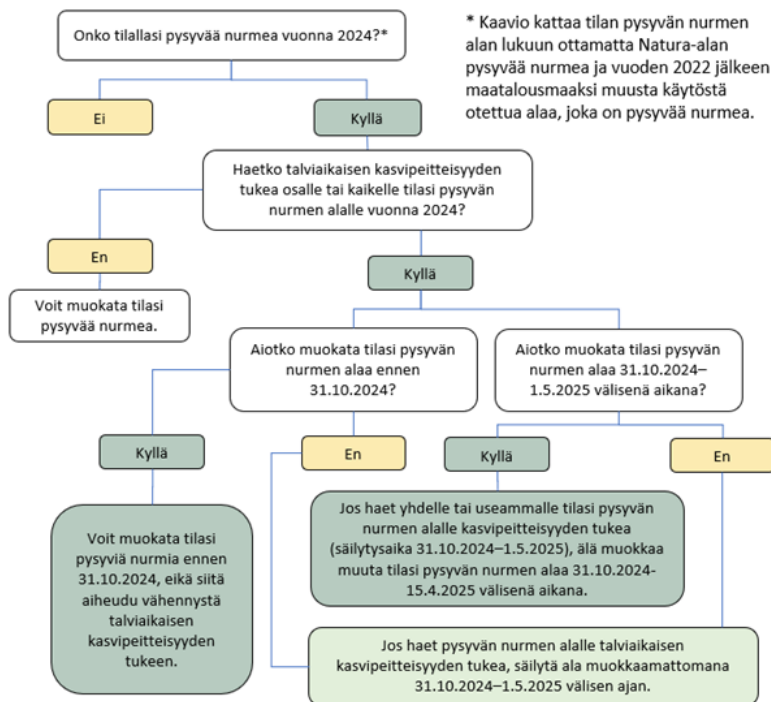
Onko tilallasi pysyvää nurmea vuonna 2024?*

* Kaavio kattaa tilan pysyvän nurmen alan lukuun ottamatta Natura-alan pysyvää nurmea ja vuoden 2022 jälkeen maatalousmaaksi muusta käytöstä otettua alaa, joka on pysyvää nurmea.

Ei

Kyllä

Haetko talviaikaisen kasvipeitteisyyden tukea osalle tai kaikelle tilasi pysyvän nurmen alalle vuonna 2024?

En

Voit muokata tilasi pysyvää nurmea.

Kyllä

Aiotko muokata tilasi pysyvän nurmen alaa ennen 31.10.2024?

Aiotko muokata tilasi pysyvän nurmen alaa 31.10.2024–1.5.2025 välisenä aikana?

Kyllä

En

Kyllä

En

Voit muokata tilasi pysyviä nurmia ennen 31.10.2024, eikä siitä aiheudu vähennystä talviaikaisen kasvipeitteisyyden tukeen.

Jos haet yhdelle tai useammalle tilasi pysyvän nurmen alalle kasvipeitteisyyden tukea (säilytysaika 31.10.2024–1.5.2025), älä muokkaa muuta tilasi pysyvän nurmen alaa 31.10.2024-15.4.2025 välisenä aikana.

Jos haet pysyvän nurmen alalle talviaikaisen kasvipeitteisyyden tukea, säilytä ala muokkaamattomana 31.10.2024–1.5.2025 välisen ajan.